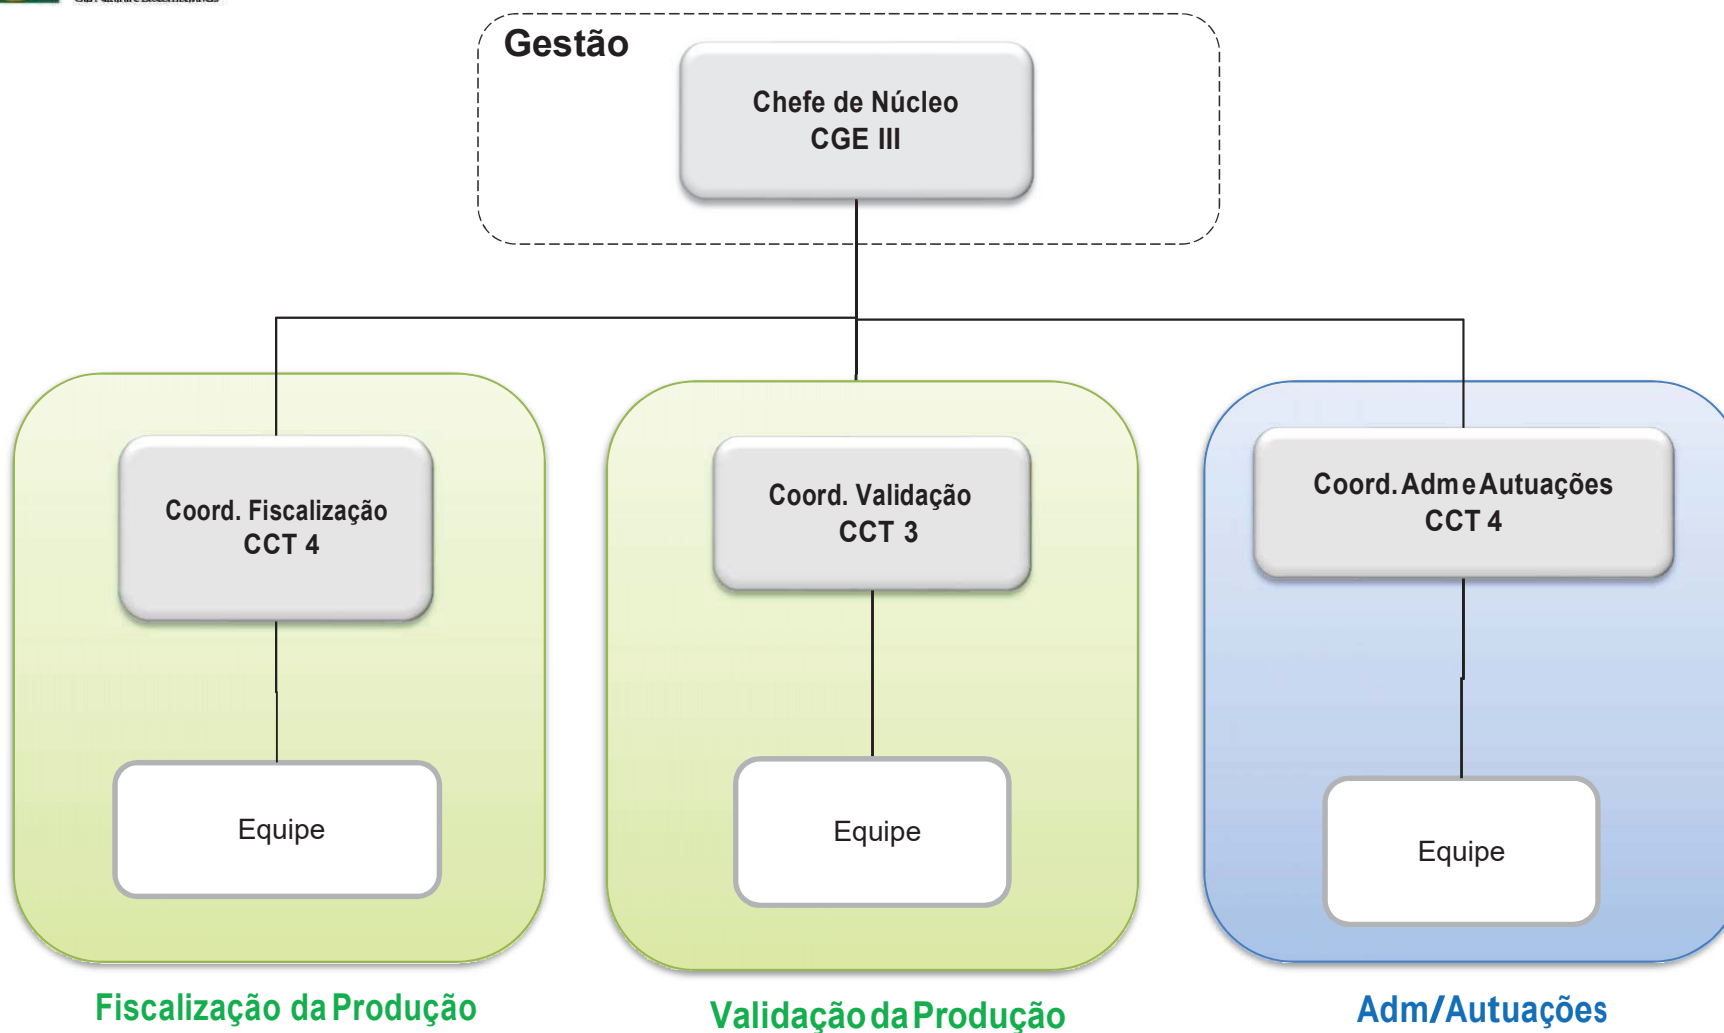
Gestão

Chefe de Núcleo
CGE III

Coord. Fiscalização
CCT 4

Equipe

Fiscalização da Produção

Coord. Validação
CCT 3

Equipe

Validação da Produção

Coord. Adm e Autuações
CCT 4

Equipe

Adm/Autuações